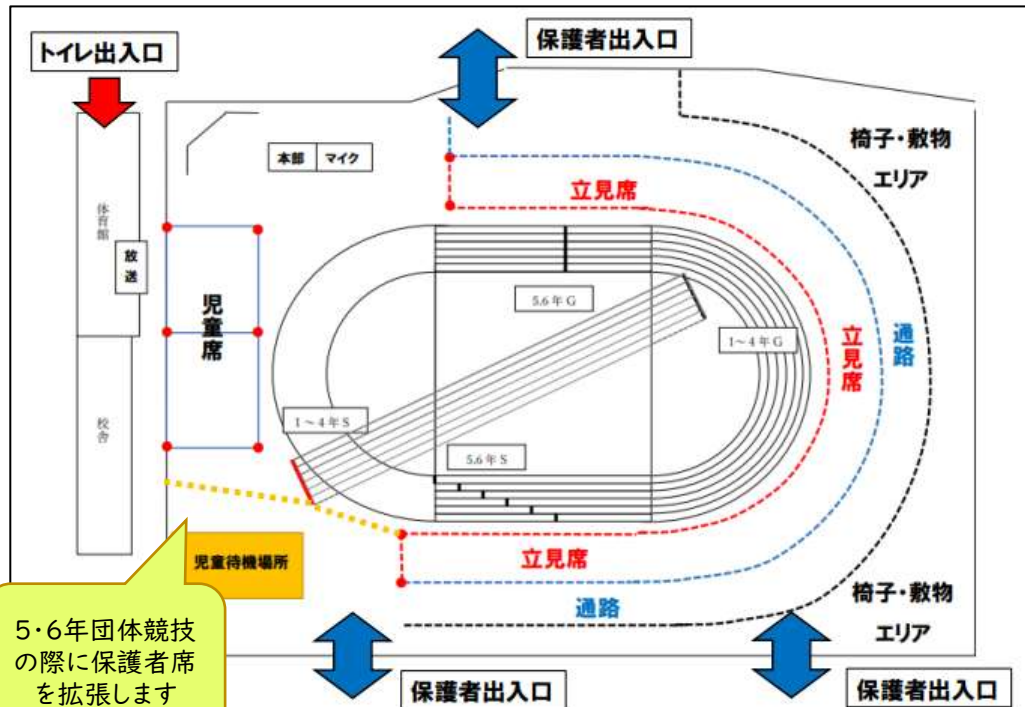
トイレ出入口

保護者出入口

本部 マイク

体育館

放送

校舎

児童席

立見席

椅子・敷物

エリア

5.6年G

1～4年G

立見席

通路

1～4年S

5.6年S

児童待機場所

立見席

通路

椅子・敷物

エリア

5･6年団体競技の際に保護者席を拡張します

保護者出入口

保護者出入口